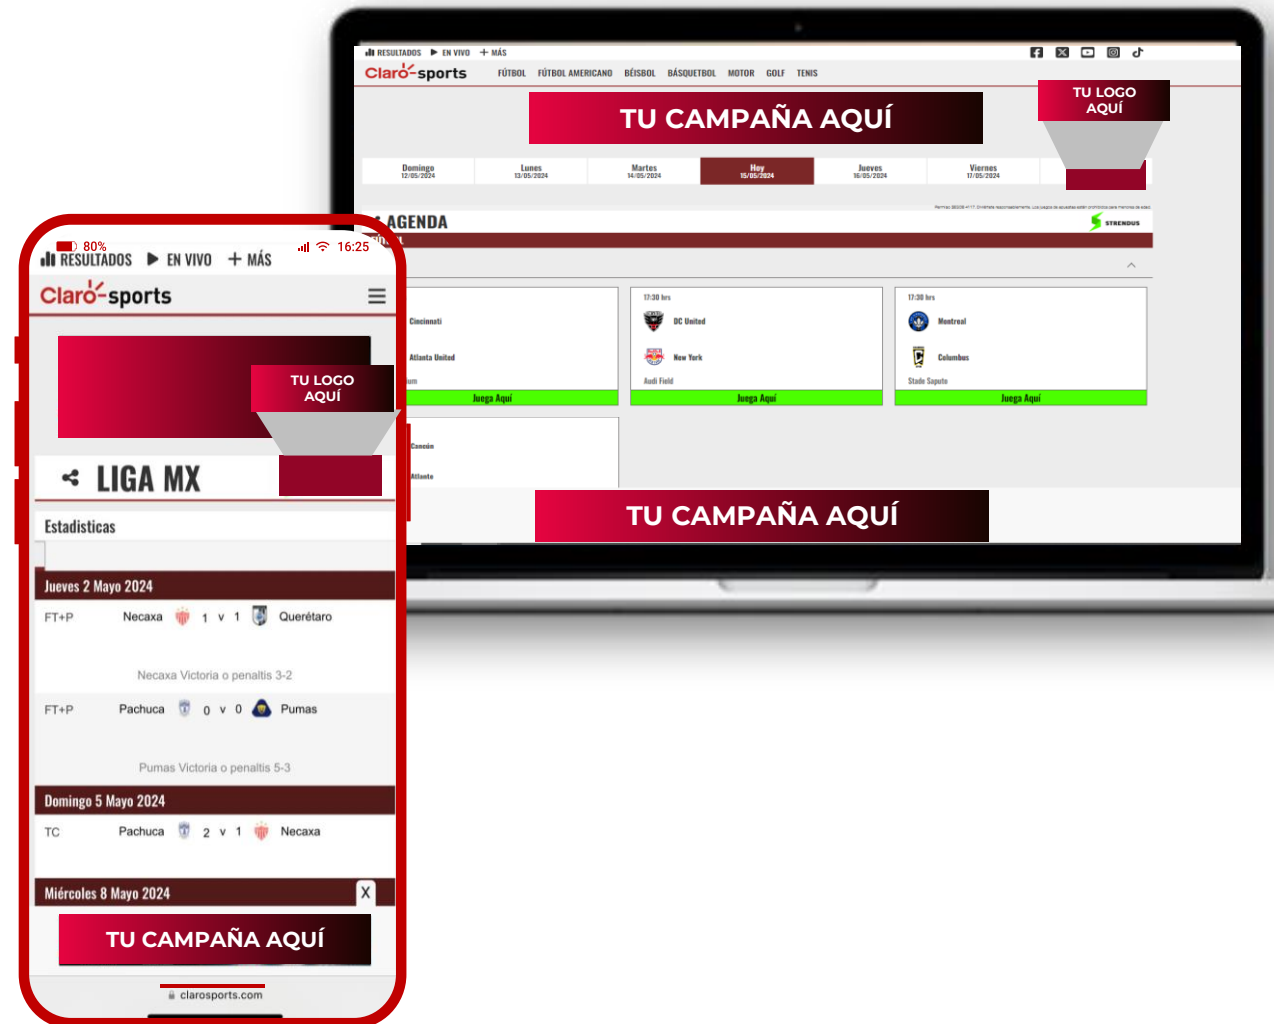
RESULTADOS ▶ EN VIVO + MÁS

Claro-sports FÚTBOL FÚTBOL AMERICANO BÉISBOL BÁSQUETBOL MOTOR GOLF TENIS

TU CAMPAÑA AQUÍ

TU LOGO AQUÍ

Domingo 12/05/2024 | Lunes 13/05/2024 | Martes 14/05/2024 | Hoy 15/05/2024 | Jueves 16/05/2024 | Viernes 17/05/2024

AGENDA

STRENDUS

Cincinnati
Atlanta United
Juega Aquí

17:30 hrs
DC United
New York
Audi Field
Juega Aquí

17:30 hrs
Montreal
Columbus
Stade Saputo
Juega Aquí

Cancún
Atlante

TU CAMPAÑA AQUÍ

80% 16:25
RESULTADOS ▶ EN VIVO + MÁS

Claro-sports

TU LOGO AQUÍ

LIGA MX

Estadisticas

Jueves 2 Mayo 2024
FT+P Necaxa 1 v 1 Querétaro
Necaxa Victoria o penaltis 3-2
FT+P Pachuca 0 v 0 Pumas
Pumas Victoria o penaltis 5-3

Domingo 5 Mayo 2024
TC Pachuca 2 v 1 Necaxa

Miércoles 8 Mayo 2024 X

TU CAMPAÑA AQUÍ

clarosports.com